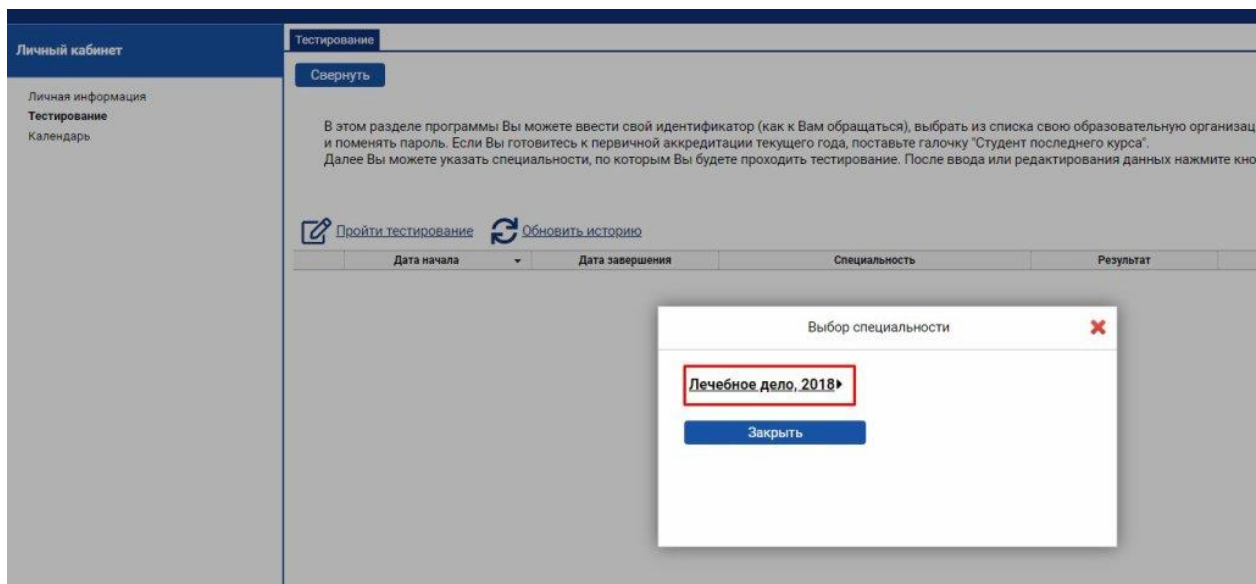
Личный кабинет

Личная информация
Тестирование
Календарь

Тестирование

Свернуть

В этом разделе программы Вы можете ввести свой идентификатор (как к Вам обращаться), выбрать из списка свою образовательную организац и поменять пароль. Если Вы готовитесь к первичной аккредитации текущего года, поставьте галочку "Студент последнего курса". Далее Вы можете указать специальности, по которым Вы будете проходить тестирование. После ввода или редактирования данных нажмите кно

Пройти тестирование Обновить историю

| Дата начала | Дата завершения | Специальность | Результат |
|---|---|---|---|

Выбор специальности

Лечебное дело, 2018

Закрыть